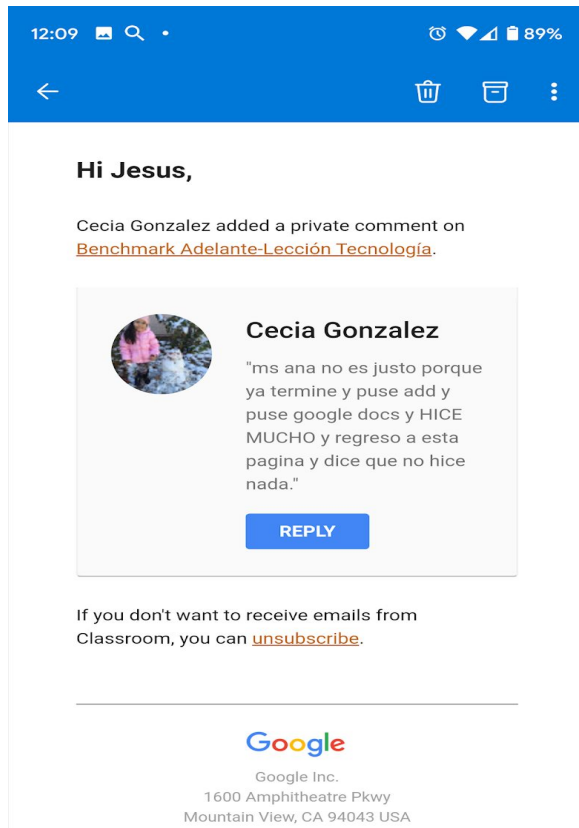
12:09 89%

Hi Jesus,

Cecia Gonzalez added a private comment on Benchmark Adelante-Lección Tecnología.

Cecia Gonzalez

"ms ana no es justo porque ya termine y puse add y puse google docs y HICE MUCHO y regreso a esta pagina y dice que no hice nada."

REPLY

If you don't want to receive emails from Classroom, you can unsubscribe.

Google

Google Inc.
1600 Amphitheatre Pkwy
Mountain View, CA 94043 USA